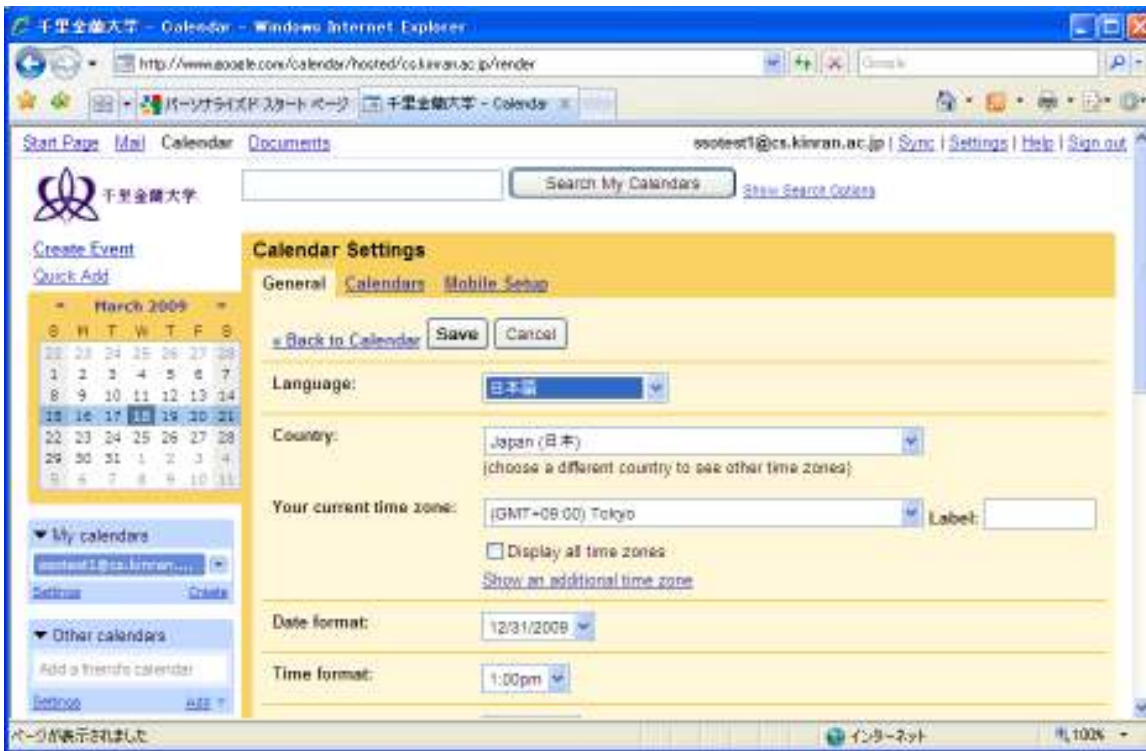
千里金蘭大学 - Calendar - Windows Internet Explorer

http://www.google.com/calendar/hosted/cs.kinran.ac.jp/render

Google

パーソナライズド スタート ページ | 千里金蘭大学 - Calendar

Start Page Mail Calendar Documents

ssotest1@cs.kinran.ac.jp | Sync | Settings | Help | Sign out

千里金蘭大学

Search My Calendars

Show Search Options

Create Event
Quick Add

March 2009

| S | M | T | W | T | F | S |
|---|---|---|---|---|---|---|
| 22 | 23 | 24 | 25 | 26 | 27 | 28 |
| 1 | 2 | 3 | 4 | 5 | 6 | 7 |
| 8 | 9 | 10 | 11 | 12 | 13 | 14 |
| 15 | 16 | 17 | 18 | 19 | 20 | 21 |
| 22 | 23 | 24 | 25 | 26 | 27 | 28 |
| 29 | 30 | 31 | 1 | 2 | 3 | 4 |
| 5 | 6 | 7 | 8 | 9 | 10 | 11 |

▼ My calendars
ssotest1@cs.kinran....
Settings Create

▼ Other calendars
Add a friend's calendar
Settings Add

Calendar Settings

General Calendars Mobile Setup

« Back to Calendar Save Cancel

Language: 日本語

Country: Japan (日本)
(choose a different country to see other time zones)

Your current time zone: (GMT+09:00) Tokyo Label:
Display all time zones
Show an additional time zone

Date format: 12/31/2009

Time format: 1:00pm

ページが表示されました

インターネット

100%